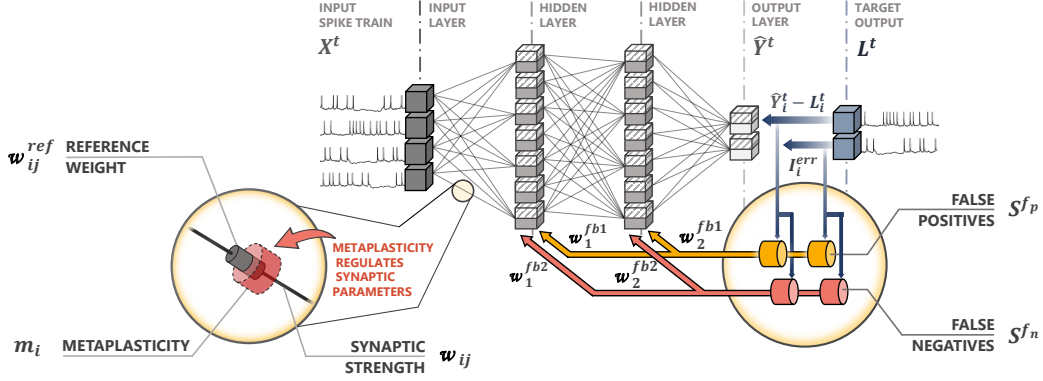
INPUT SPIKE TRAIN
$X^t$

INPUT LAYER

HIDDEN LAYER

HIDDEN LAYER

OUTPUT LAYER
$\widehat{Y}^t$

TARGET OUTPUT
$L^t$

$\widehat{Y}_i^t - L_i^t$

$I_i^{err}$

$w_{ij}^{ref}$ REFERENCE WEIGHT

METAPLASTICITY REGULATES SYNAPTIC PARAMETERS

$m_i$ METAPLASTICITY

SYNAPTIC STRENGTH $w_{ij}$

$w_1^{fb1}$

$w_2^{fb1}$

$w_1^{fb2}$

$w_2^{fb2}$

FALSE POSITIVES $S^{f_p}$

FALSE NEGATIVES $S^{f_n}$